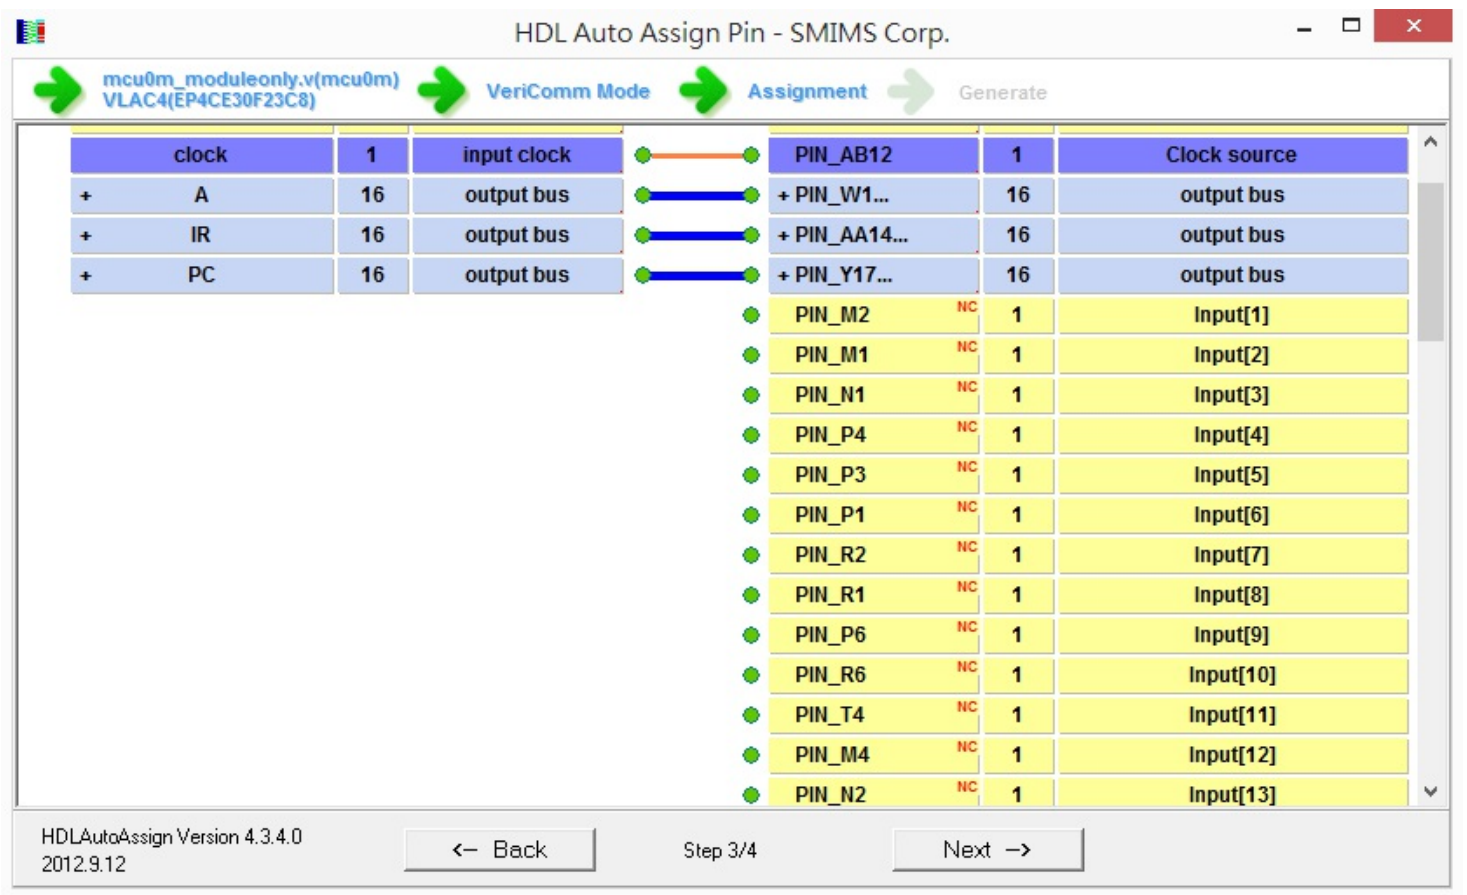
HDL Auto Assign Pin - SMIMS Corp.

mcu0m_moduleonly.v(mcu0m) VLAC4(EP4CE30F23C8)

VeriComm Mode

Assignment

Generate

| | | | | | |
|---|---|---|---|---|---|
| clock | 1 | input clock | PIN_AB12 | 1 | Clock source |
| + A | 16 | output bus | + PIN_W1... | 16 | output bus |
| + IR | 16 | output bus | + PIN_AA14... | 16 | output bus |
| + PC | 16 | output bus | + PIN_Y17... | 16 | output bus |
| | | | PIN_M2 NC | 1 | Input[1] |
| | | | PIN_M1 NC | 1 | Input[2] |
| | | | PIN_N1 NC | 1 | Input[3] |
| | | | PIN_P4 NC | 1 | Input[4] |
| | | | PIN_P3 NC | 1 | Input[5] |
| | | | PIN_P1 NC | 1 | Input[6] |
| | | | PIN_R2 NC | 1 | Input[7] |
| | | | PIN_R1 NC | 1 | Input[8] |
| | | | PIN_P6 NC | 1 | Input[9] |
| | | | PIN_R6 NC | 1 | Input[10] |
| | | | PIN_T4 NC | 1 | Input[11] |
| | | | PIN_M4 NC | 1 | Input[12] |
| | | | PIN_N2 NC | 1 | Input[13] |

HDLAutoAssign Version 4.3.4.0
2012.9.12

<- Back

Step 3/4

Next ->